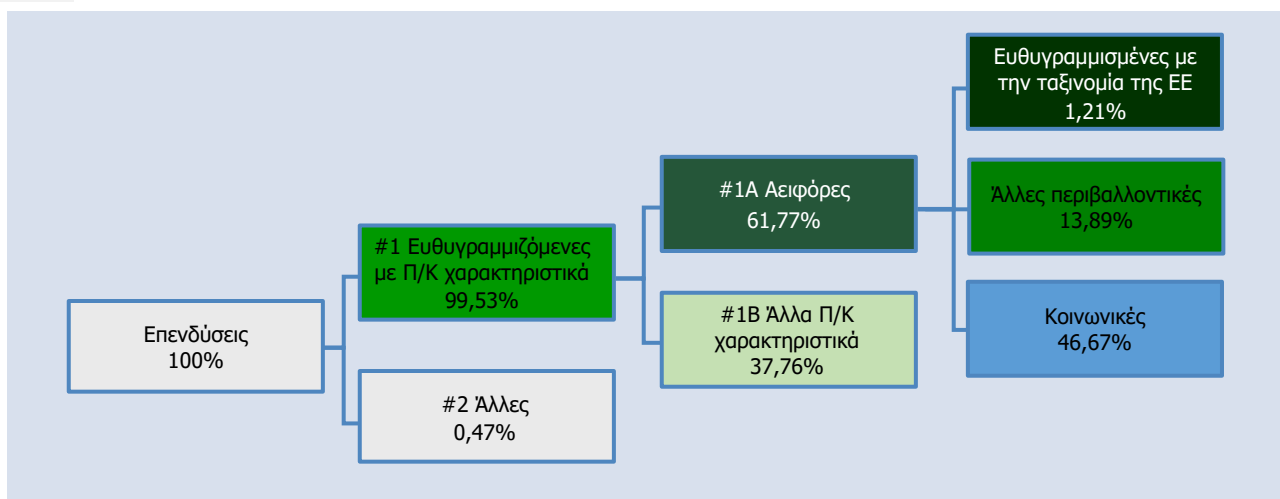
Επενδύσεις
100%

#1 Ευθυγραμμιζόμενες με Π/Κ χαρακτηριστικά
99,53%

#2 Άλλες
0,47%

#1A Αειφόρες
61,77%

#1B Άλλα Π/Κ χαρακτηριστικά
37,76%

Ευθυγραμμισμένες με την ταξινομία της ΕΕ
1,21%

Άλλες περιβαλλοντικές
13,89%

Κοινωνικές
46,67%